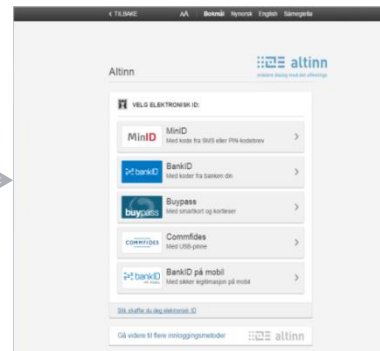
< TILBAKE AA Bokmål Nynorsk English Sámegiella

Altinn

altinn
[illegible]

VELG ELEKTRONISK ID:

MinID
MinID
Med kode fra SMS eller PIN-kodebrev
>

bankID
BankID
Med koder fra banken din
>

buypass
Buypass
Med smartkort og kortleser
>

COMMFIDES
Commfides
Med USB-pinne
>

bankID
BankID på mobil
Med sikker legitimasjon på mobil
>

Slik skaffer du deg elektronisk ID

Gå videre til flere innloggingsmetoder
altinn